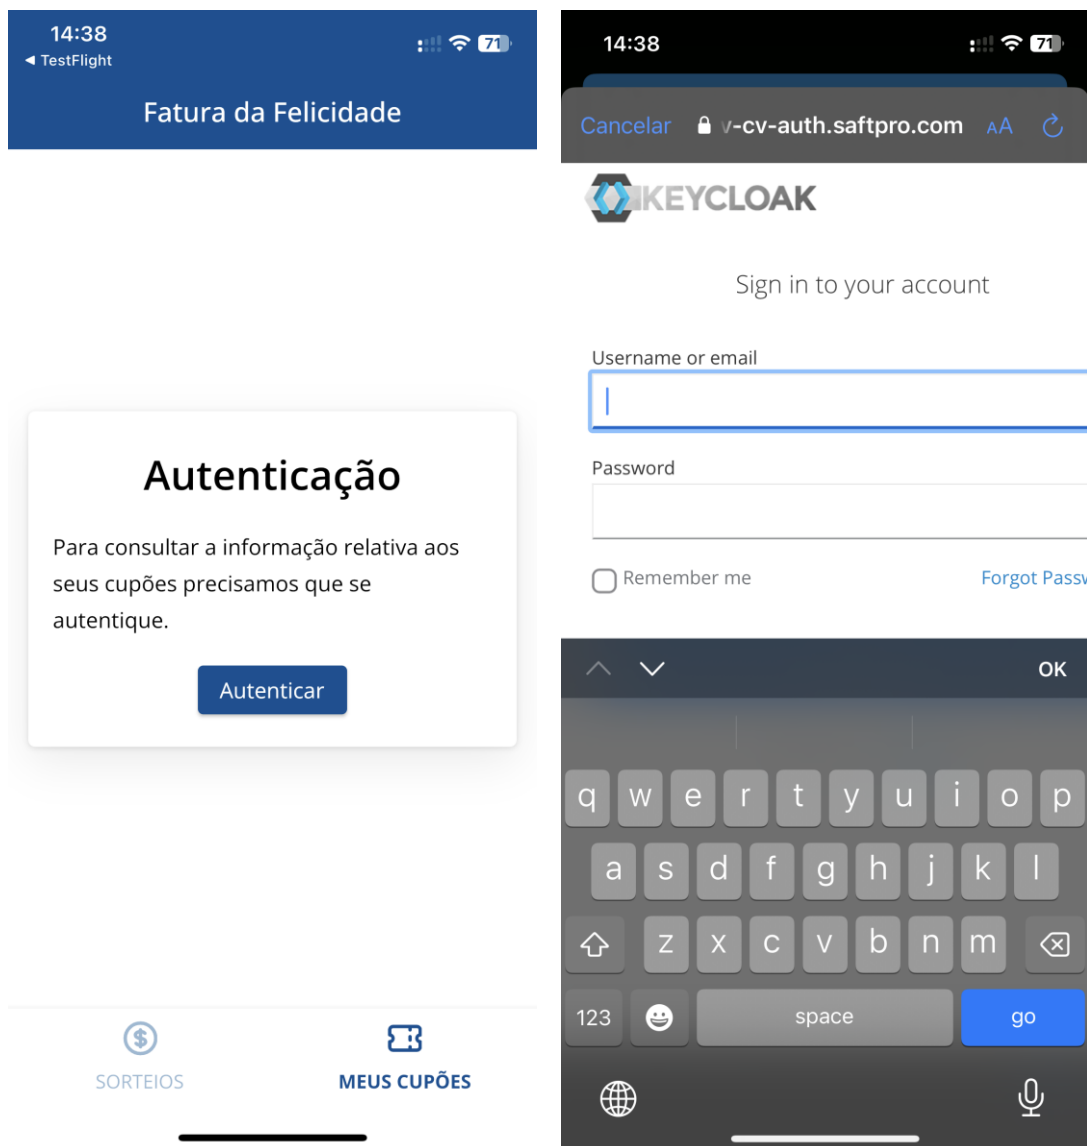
14:38
◀ TestFlight
71

Fatura da Felicidade

Autenticação

Para consultar a informação relativa aos seus cupões precisamos que se autentique.

Autenticar

SORTEIOS

MEUS CUPÕES

14:38
71

Cancelar v-cv-auth.saftpro.com AA

KEYCLOAK

Sign in to your account

Username or email

Password

Remember me

Forgot Passw

OK

q w e r t y u i o p
a s d f g h j k l
z x c v b n m
123 space go